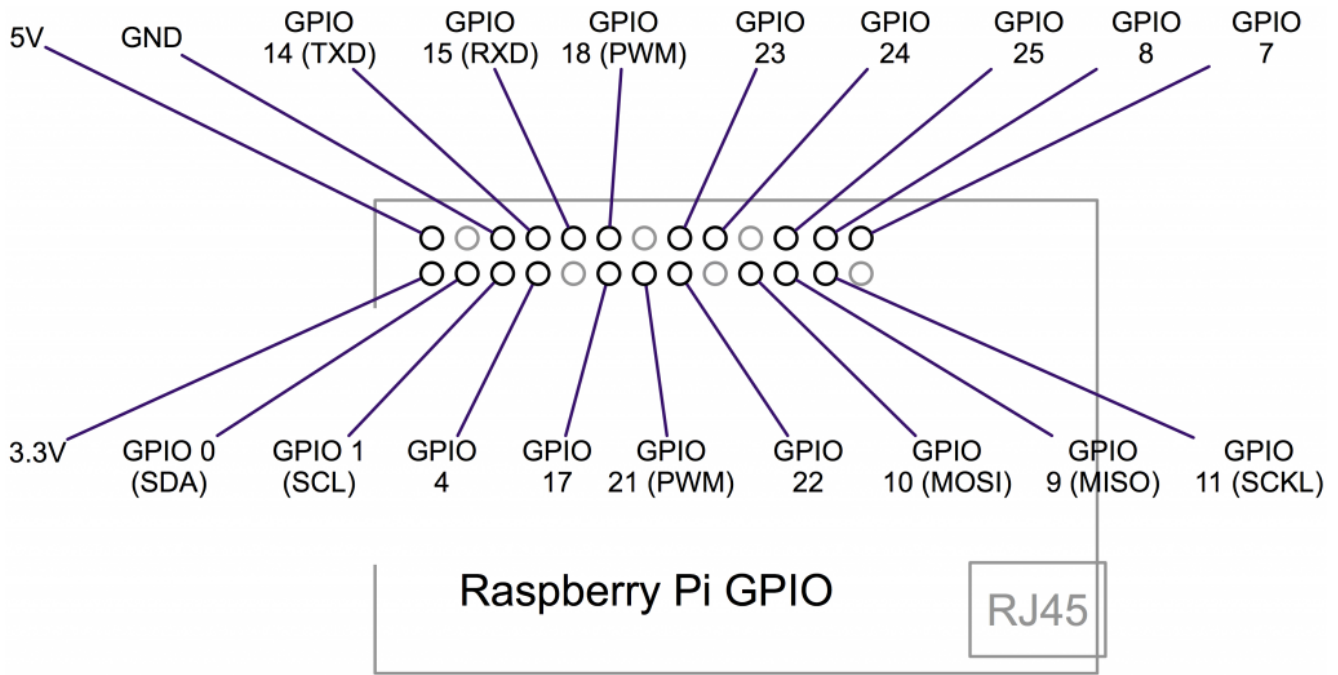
5V
GND
GPIO 14 (TXD)
GPIO 15 (RXD)
GPIO 18 (PWM)
GPIO 23
GPIO 24
GPIO 25
GPIO 8
GPIO 7

3.3V
GPIO 0 (SDA)
GPIO 1 (SCL)
GPIO 4
GPIO 17
GPIO 21 (PWM)
GPIO 22
GPIO 10 (MOSI)
GPIO 9 (MISO)
GPIO 11 (SCKL)

Raspberry Pi GPIO

RJ45